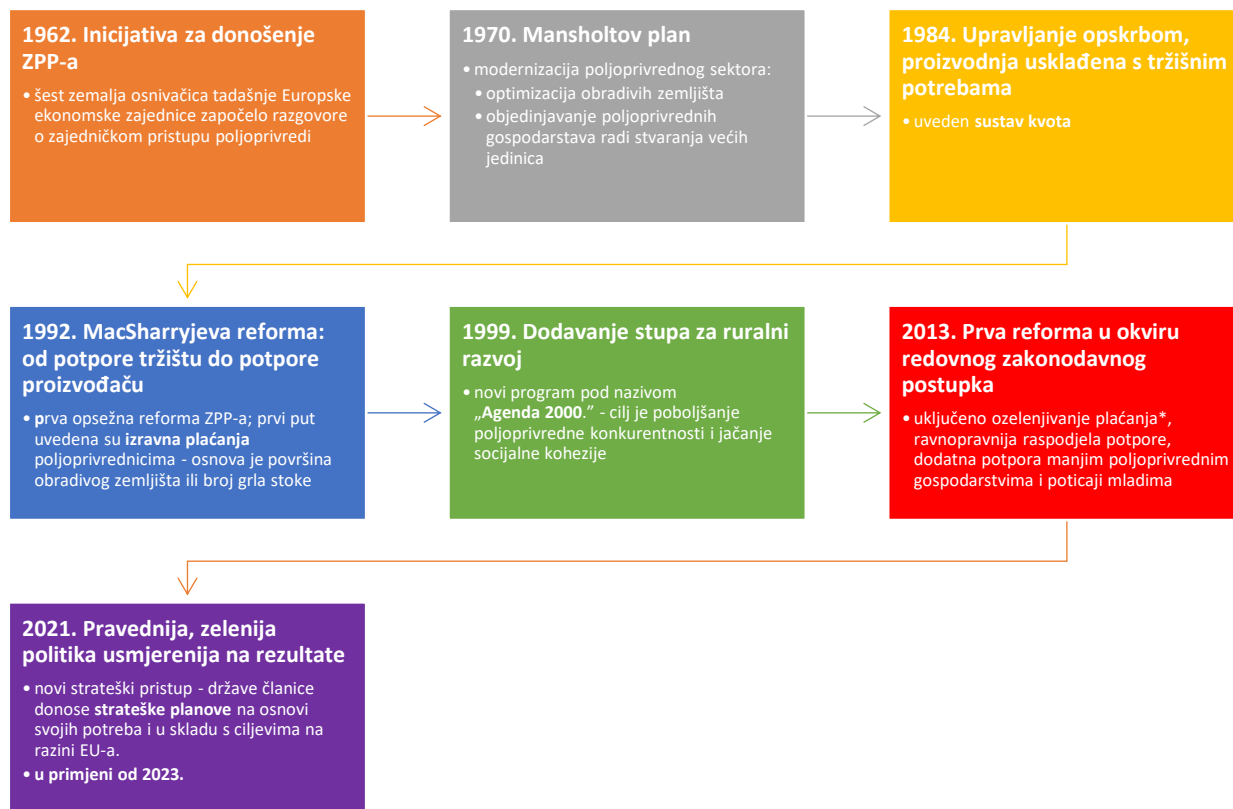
1962. Inicijativa za donošenje ZPP-a

• šest zemalja osnivačica tadašnje Europske ekonomske zajednice započelo razgovore o zajedničkom pristupu poljoprivredi

1970. Mansholtov plan

• modernizacija poljoprivrednog sektora:
• optimizacija obradivih zemljišta
• objedinjavanje poljoprivrednih gospodarstava radi stvaranja većih jedinica

1984. Upravljanje opskrbom, proizvodnja usklađena s tržišnim potrebama

• uveden sustav kvota

1992. MacSharryjeva reforma: od potpore tržištu do potpore proizvođaču

• prva opsežna reforma ZPP-a; prvi put uvedena su izravna plaćanja poljoprivrednicima - osnova je površina obradivog zemljišta ili broj grla stoke

1999. Dodavanje stupa za ruralni razvoj

• novi program pod nazivom „Agenda 2000." - cilj je poboljšanje poljoprivredne konkurentnosti i jačanje socijalne kohezije

2013. Prva reforma u okviru redovnog zakonodavnog postupka

• uključeno ozelenjivanje plaćanja*, ravnopravnija raspodjela potpore, dodatna potpora manjim poljoprivrednim gospodarstvima i poticaji mladima

2021. Pravednija, zelenija politika usmjerenija na rezultate

• novi strateški pristup - države članice donose strateške planove na osnovi svojih potreba i u skladu s ciljevima na razini EU-a.
• u primjeni od 2023.